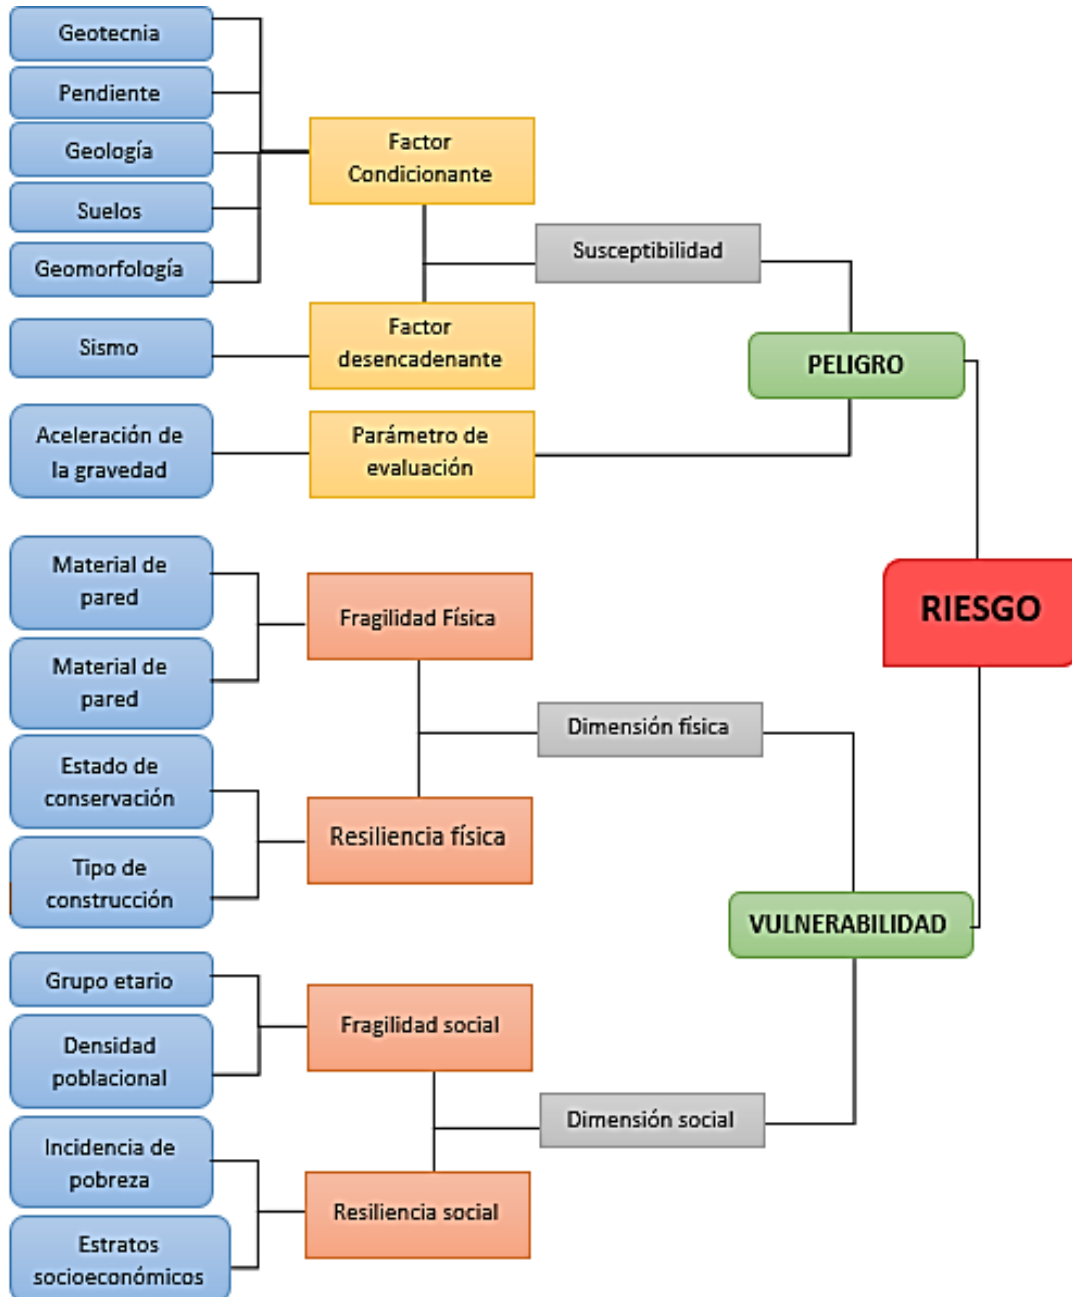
Geotecnia

Pendiente

Geología

Suelos

Geomorfología

Factor Condicionante

Susceptibilidad

Sismo

Factor desencadenante

PELIGRO

Aceleración de la gravedad

Parámetro de evaluación

RIESGO

Material de pared

Fragilidad Física

Material de pared

Dimensión física

Estado de conservación

Resiliencia física

Tipo de construcción

VULNERABILIDAD

Grupo etario

Fragilidad social

Densidad poblacional

Dimensión social

Incidencia de pobreza

Resiliencia social

Estratos socioeconómicos